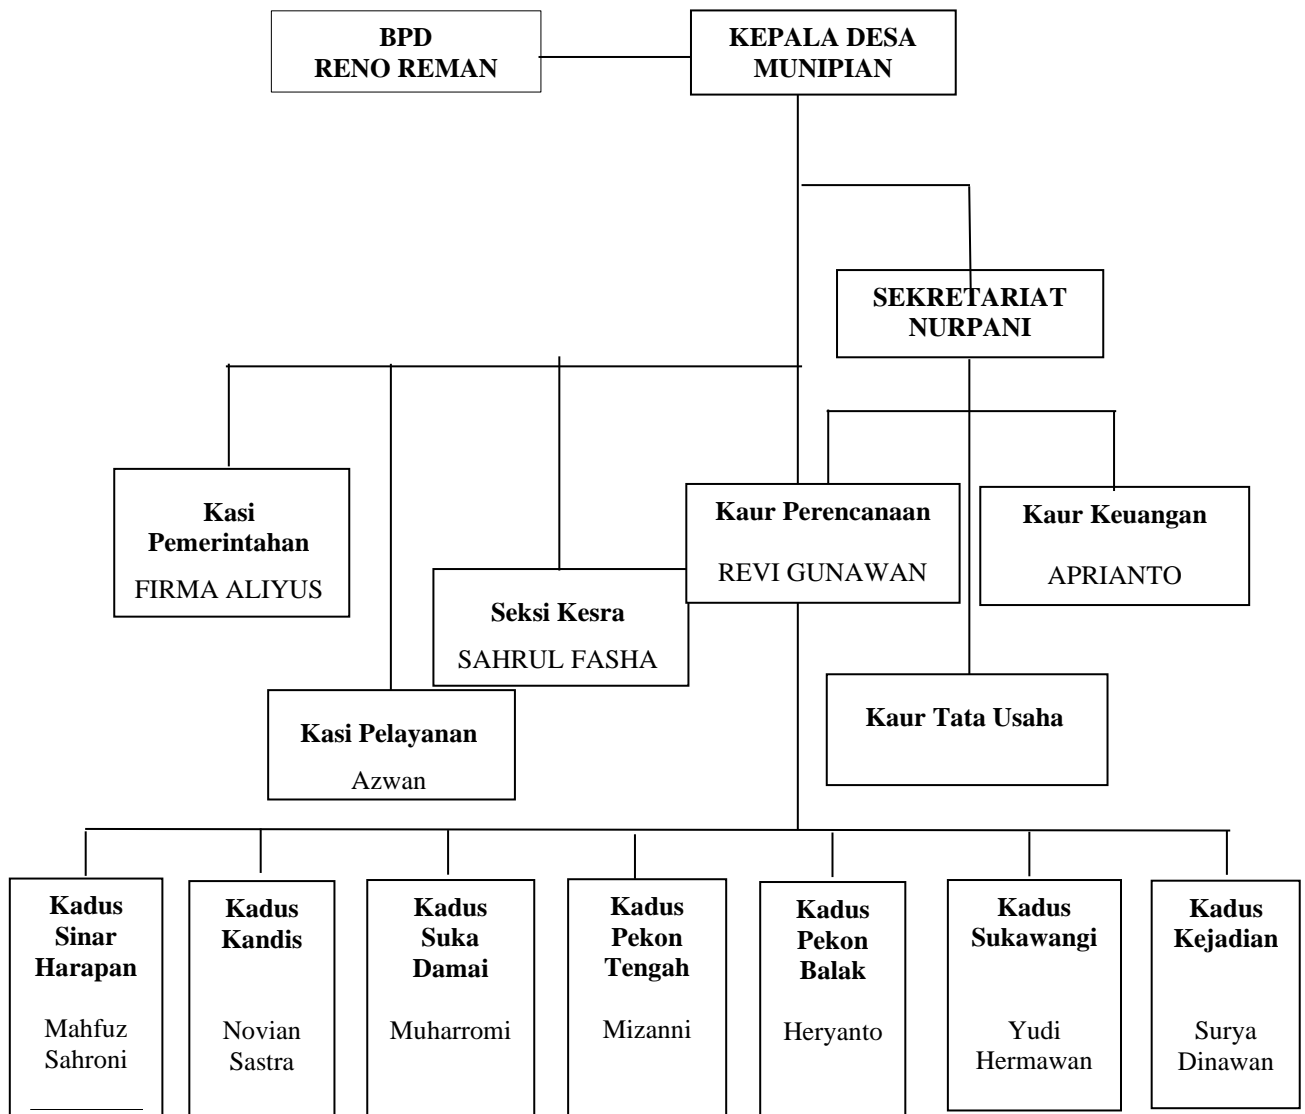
BPD
RENO REMAN

KEPALA DESA
MUNIPIAN

SEKRETARIAT
NURPANI

Kasi
Pemerintahan
FIRMA ALIYUS

Seksi Kesra
SAHRUL FASHA

Kaur Perencanaan
REVI GUNAWAN

Kaur Keuangan
APRIANTO

Kasi Pelayanan
Azwan

Kaur Tata Usaha

Kadus
Sinar
Harapan
Mahfuz
Sahroni

Kadus
Kandis
Novian
Sastra

Kadus
Suka
Damai
Muharromi

Kadus
Pekon
Tengah
Mizanni

Kadus
Pekon
Balak
Heryanto

Kadus
Sukawangi
Yudi
Hermawan

Kadus
Kejadian
Surya
Dinawan